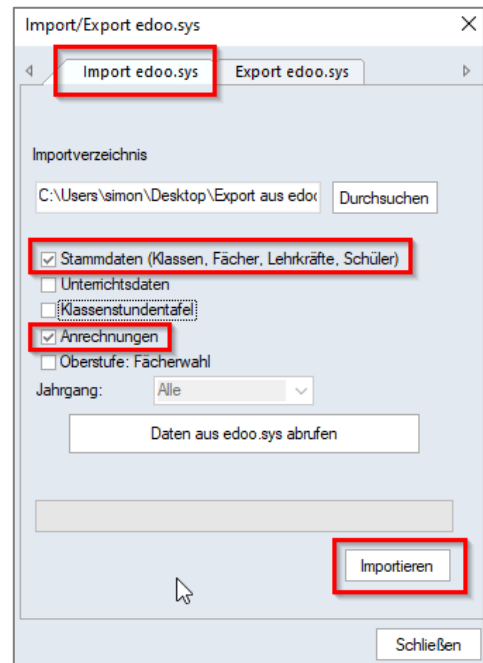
Import/Export edoo.sys
×
Import edoo.sys
Export edoo.sys

Importverzeichnis
C:\Users\simon\Desktop\Export aus edoo
Durchsuchen

Stammdaten (Klassen, Fächer, Lehrkräfte, Schüler)
Unterrichtsdaten
Klassenstundentafel
Anrechnungen
Oberstufe: Fächerwahl
Jahrgang: Alle

Daten aus edoo.sys abrufen

Importieren

Schließen